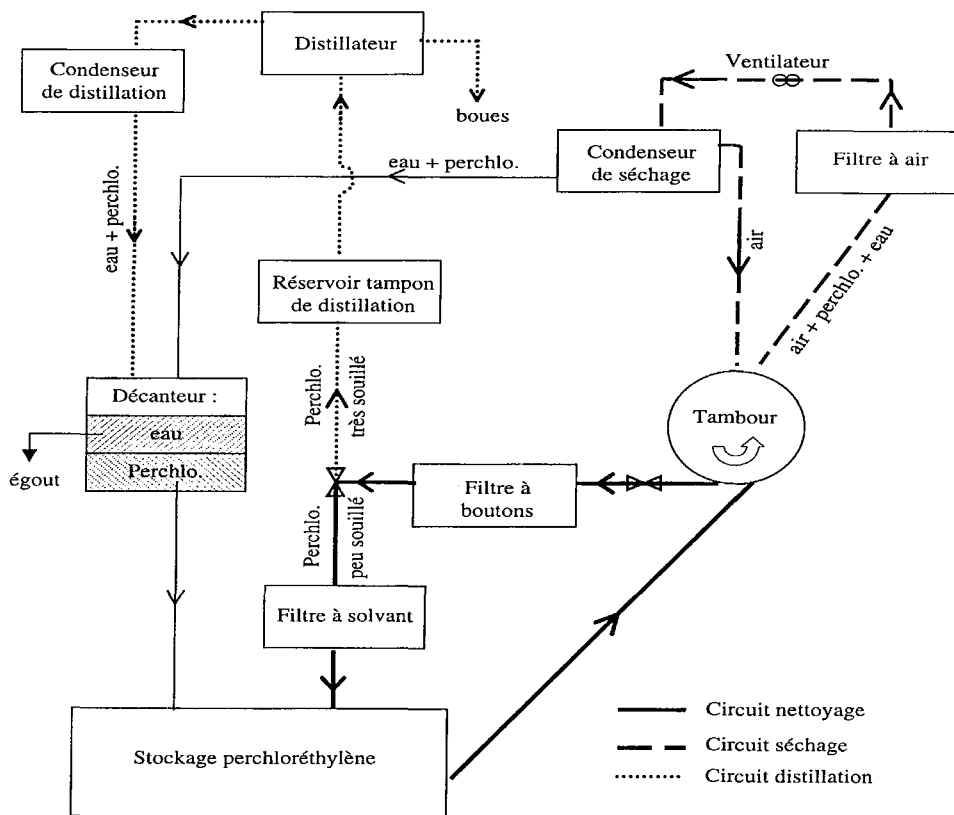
Distillateur

Condenseur de distillation

boues

Ventilateur

Condenseur de séchage

Filtre à air

eau + perchlo.

eau + perchlo.

air

air + perchlo. + eau

Réservoir tampon de distillation

Décanteur :

eau

Perchlo.

égout

Perchlo. très souillé

Tambour

Filtre à boutons

Perchlo. peu souillé

Filtre à solvant

Stockage perchloréthylène

Circuit nettoyage

Circuit séchage

Circuit distillation